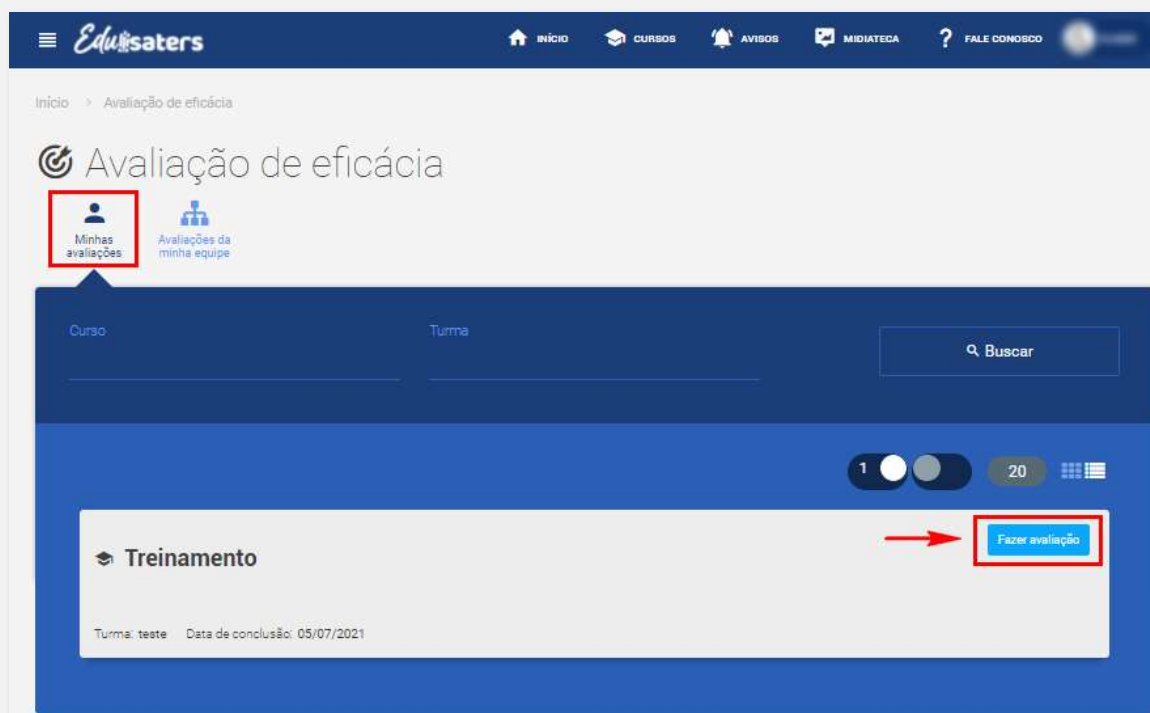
Edusaters

INÍCIO CURSOS AVISOS MIDIATECA FALE CONOSCO

Início > Avaliação de eficácia

Avaliação de eficácia

Minhas avaliações

Avaliações da minha equipe

Curso

Turma

Buscar

1

20

Fazer avaliação

Treinamento

Turma: teste Data de conclusão: 05/07/2021